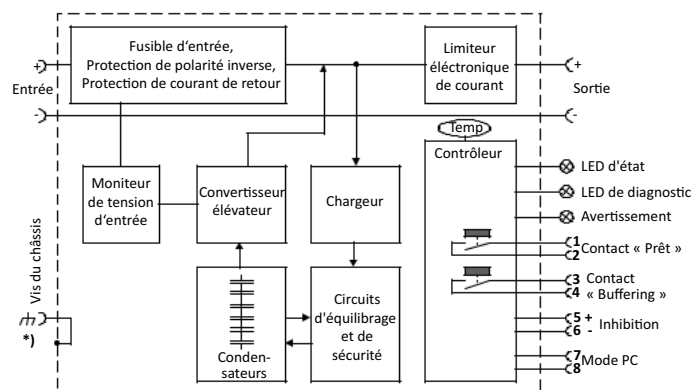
+

Entrée

-

Fusible d'entrée, Protection de polarité inverse, Protection de courant de retour

Limiteur éléctronique de courant

+

Sortie

-

Temp

Contrôleur

Moniteur de tension d'entrée

Convertisseur élévateur

Chargeur

LED d'état

LED de diagnostic

Avertissement

1
2
Contact « Prêt »

3
4
Contact « Buffering »

5 +
6 -
Inhibition

7
8
Mode PC

Condensateurs

Circuits d'équilibrage et de sécurité

Vis du châssis

*)